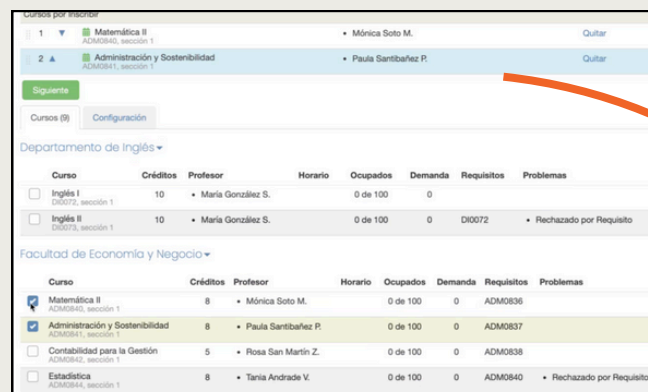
Cursos por Inscribir

| | | | |
|---|---|---|---|
| 1 ▼ | Matemática II ADM0840, sección 1 | • Mónica Soto M. | Quitar |
| 2 ▲ | Administración y Sostenibilidad ADM0841, sección 1 | • Paula Santibañez P. | Quitar |

Siguiente

Cursos (9) Configuración

Departamento de Inglés▾

| | Curso | Créditos | Profesor | Horario | Ocupados | Demanda | Requisitos | Problemas |
|---|---|---|---|---|---|---|---|---|
| | Inglés I DI0072, sección 1 | 10 | • María González S. | | 0 de 100 | 0 | | |
| | Inglés II DI0073, sección 1 | 10 | • María González S. | | 0 de 100 | 0 | DI0072 | • Rechazado por Requisito |

Facultad de Economía y Negocio▾

| | Curso | Créditos | Profesor | Horario | Ocupados | Demanda | Requisitos | Problemas |
|---|---|---|---|---|---|---|---|---|
| ☑ | Matemática II ADM0840, sección 1 | 8 | • Mónica Soto M. | | 0 de 100 | 0 | ADM0836 | |
| ☑ | Administración y Sostenibilidad ADM0841, sección 1 | 8 | • Paula Santibañez P. | | 0 de 100 | 0 | ADM0837 | |
| | Contabilidad para la Gestión ADM0842, sección 1 | 5 | • Rosa San Martín Z. | | 0 de 100 | 0 | ADM0838 | |
| | Estadística ADM0844, sección 1 | 8 | • Tania Andrade V. | | 0 de 100 | 0 | ADM0840 | • Rechazado por Requisito |